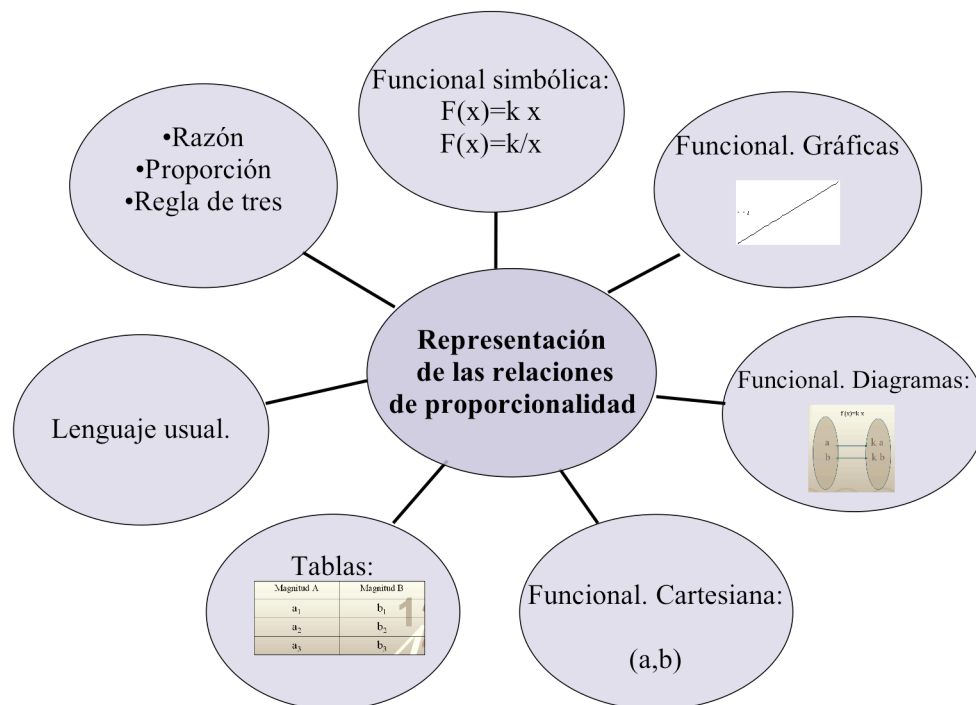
•Razón
•Proporción
•Regla de tres

Funcional simbólica:
F(x)=k x
F(x)=k/x

Funcional. Gráficas

Representación de las relaciones de proporcionalidad

Lenguaje usual.

Funcional. Diagramas:

F(x)=k x

a
b
k a
k b

Tablas:

| Magnitud A | Magnitud B |
|---|---|
| $a_1$ | $b_1$ |
| $a_2$ | $b_2$ |
| $a_3$ | $b_3$ |

Funcional. Cartesiana:

(a,b)